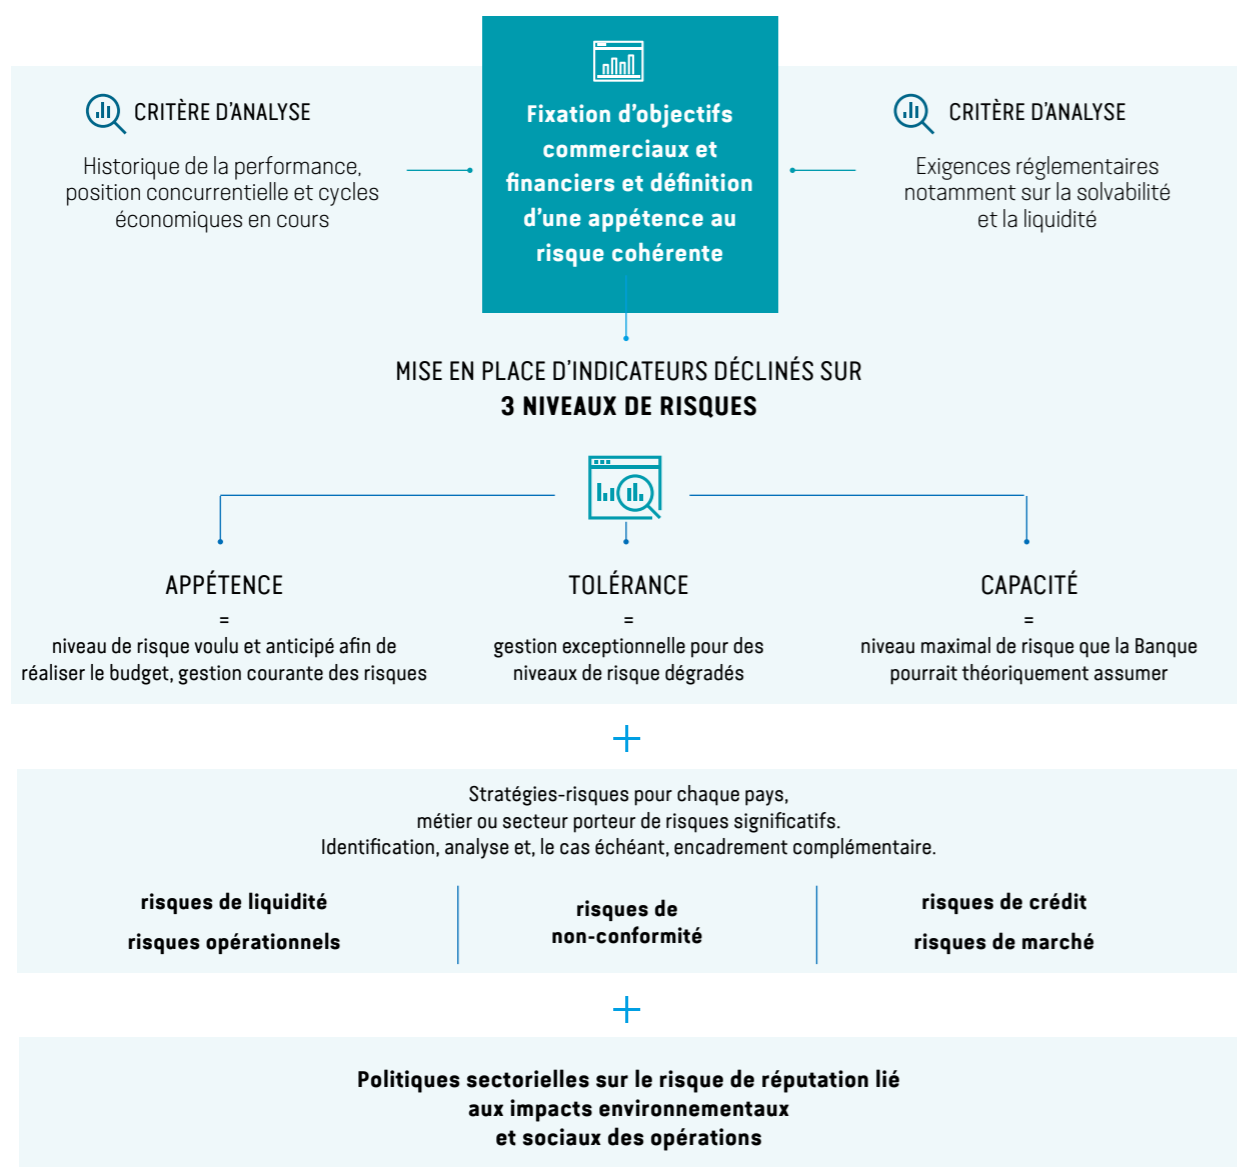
CRITÈRE D'ANALYSE

Historique de la performance, position concurrentielle et cycles économiques en cours

Fixation d'objectifs commerciaux et financiers et définition d'une appétence au risque cohérente

CRITÈRE D'ANALYSE

Exigences réglementaires notamment sur la solvabilité et la liquidité

MISE EN PLACE D'INDICATEURS DÉCLINÉS SUR
**3 NIVEAUX DE RISQUES**

APPÉTENCE
=
niveau de risque voulu et anticipé afin de réaliser le budget, gestion courante des risques

TOLÉRANCE
=
gestion exceptionnelle pour des niveaux de risque dégradés

CAPACITÉ
=
niveau maximal de risque que la Banque pourrait théoriquement assumer

+

Stratégies-risques pour chaque pays, métier ou secteur porteur de risques significatifs. Identification, analyse et, le cas échéant, encadrement complémentaire.

**risques de liquidité**
**risques opérationnels**

**risques de non-conformité**

**risques de crédit**
**risques de marché**

+

**Politiques sectorielles sur le risque de réputation lié aux impacts environnementaux et sociaux des opérations**